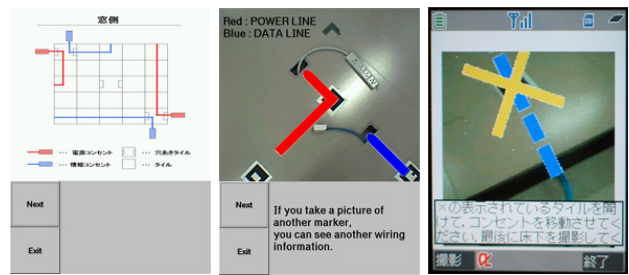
窓側

··· 電源コンセント
··· 情報コンセント
··· 穴あきタイル
··· タイル

Next

Exit

Red : POWER LINE
Blue : DATA LINE

Next

Exit

If you take a picture of another marker, you can see another wiring information.

×の表示されているタイルを開けて、コンセントを移動させてください。最後に床下を撮影して

撮影

終了